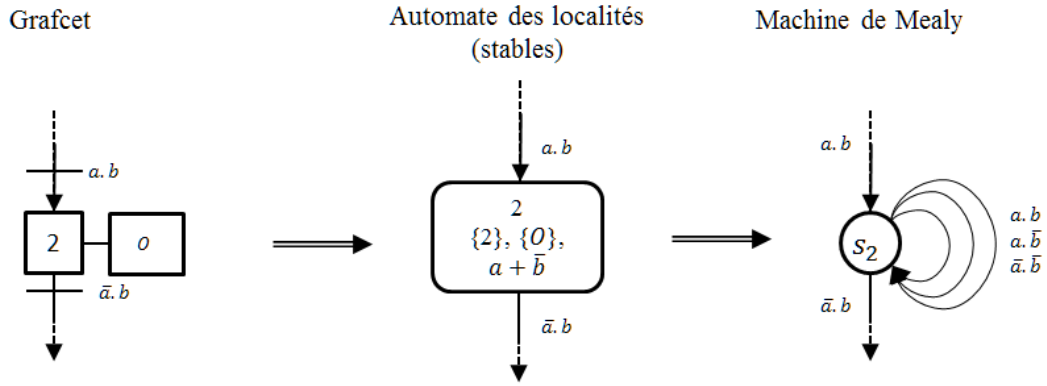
Grafcet

Automate des localités (stables)

Machine de Mealy

$a.b$

2

$O$

$\bar{a}.b$

$a.b$

2

$\{2\}$, $\{O\}$,

$a+\bar{b}$

$\bar{a}.b$

$a.b$

$s_2$

$a.b$

$a.\bar{b}$

$\bar{a}.\bar{b}$

$\bar{a}.b$